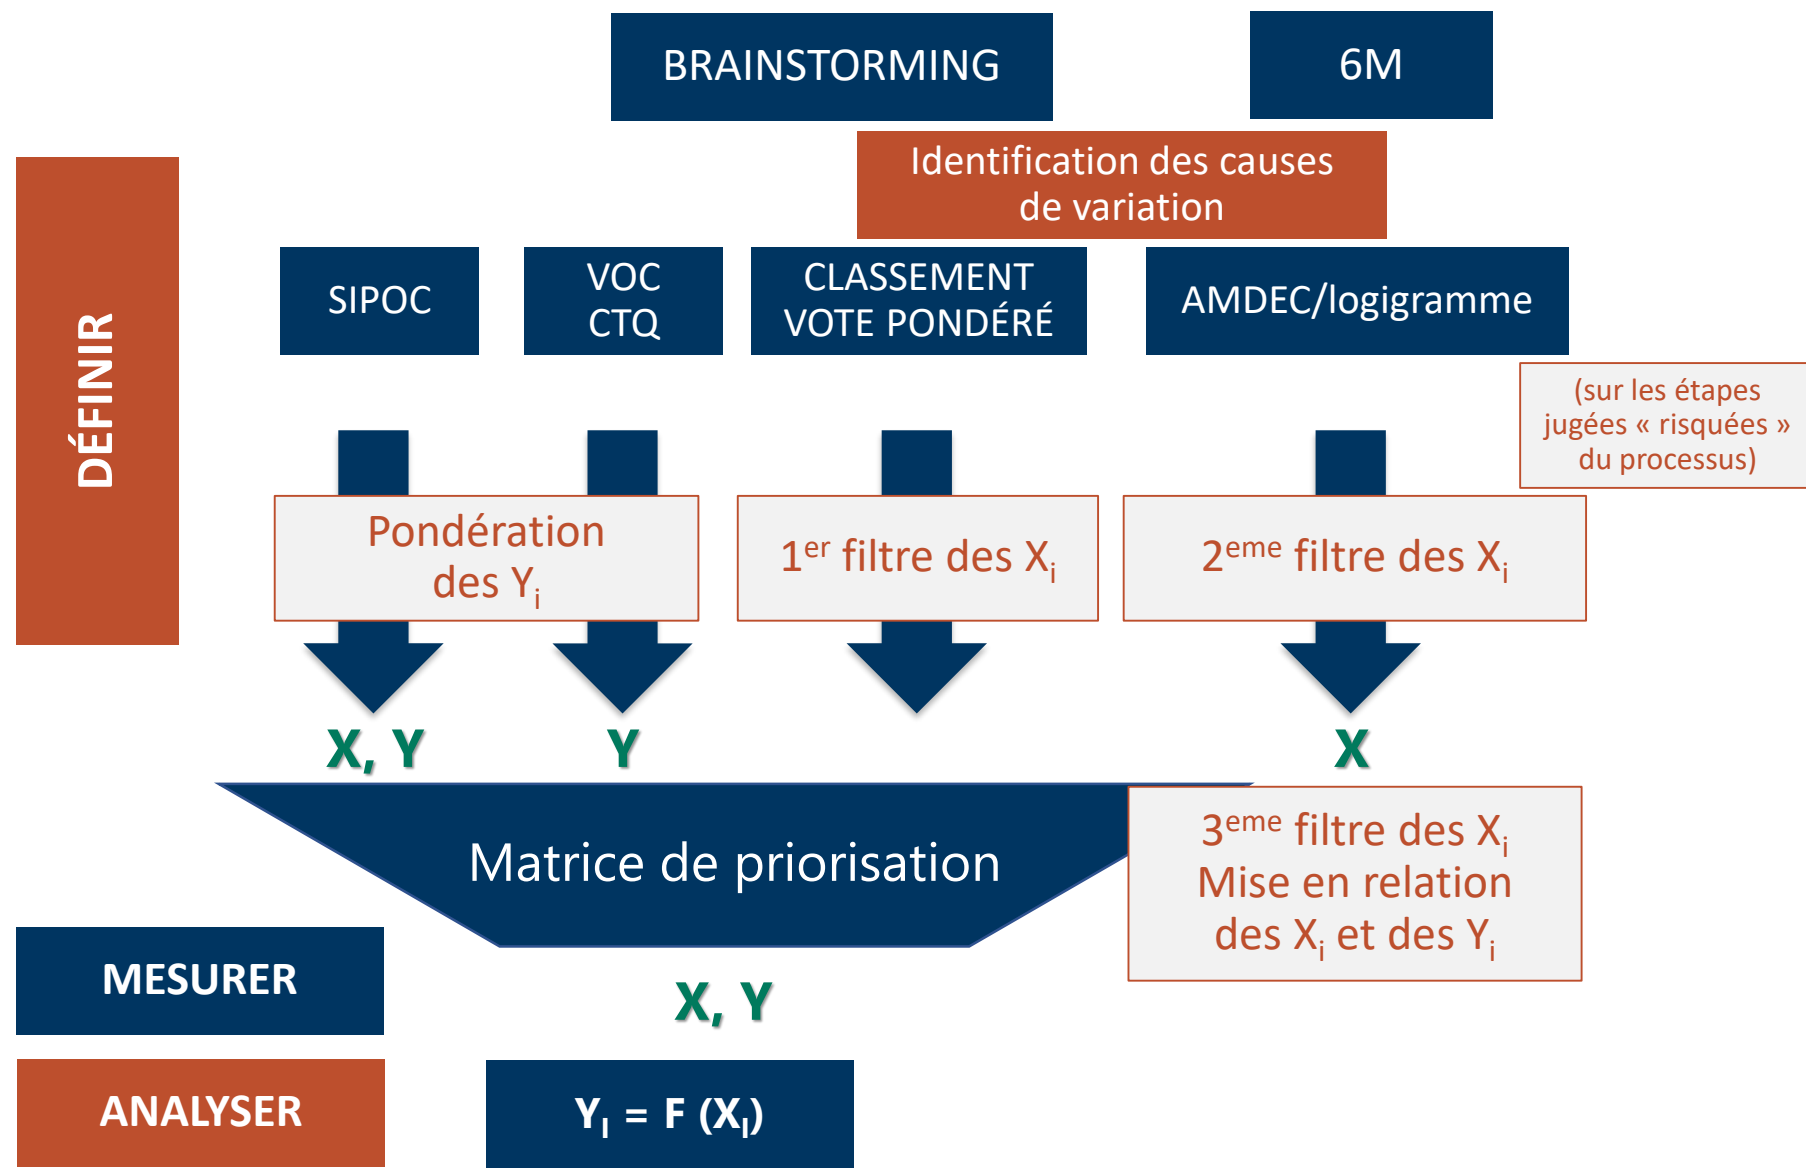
BRAINSTORMING

6M

Identification des causes de variation

DÉFINIR

SIPOC

VOC
CTQ

CLASSEMENT
VOTE PONDÉRÉ

AMDEC/logigramme

(sur les étapes jugées « risquées » du processus)

Pondération des $Y_i$

$1^{er}$ filtre des $X_i$

$2^{eme}$ filtre des $X_i$

X, Y

Y

X

Matrice de priorisation

$3^{eme}$ filtre des $X_i$
Mise en relation des $X_i$ et des $Y_i$

MESURER

X, Y

ANALYSER

$Y_I = F(X_I)$